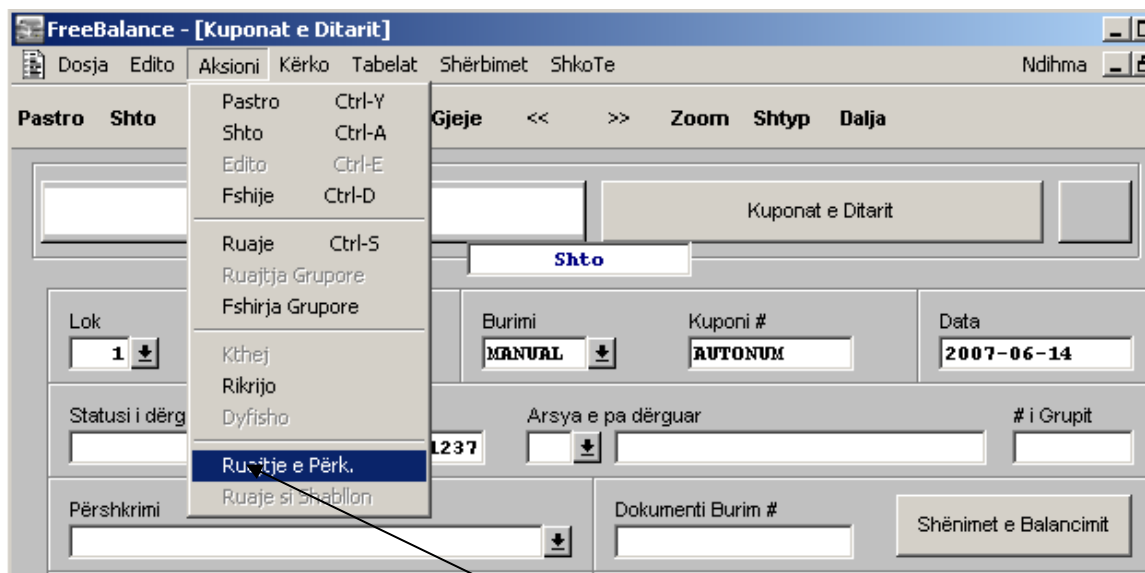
FreeBalance - [Kuponat e Ditarit]

Dosja Edito Aksioni Kërko Tabelat Shërbimet ShkoTe Ndihma

Pastro Shto Gjeje << >> Zoom Shtyp Dalja

Pastro Ctrl-Y
Shto Ctrl-A
Edito Ctrl-E
Fshije Ctrl-D
Ruaje Ctrl-S
Ruajtja Grupore
Fshirja Grupore
Kthej
Rikrijo
Dyfisho
Ruajtje e Përk.
Ruaje si Shabllon

Kuponat e Ditarit

Shto

Lok
1

Burimi
MANUAL

Kuponi #
AUTONUM

Data
2007-06-14

Statusi i dërg

1237

Arsya e pa dërguar

# i Grupit

Përshkrimi

Dokumenti Burim #

Shënimet e Balancimit